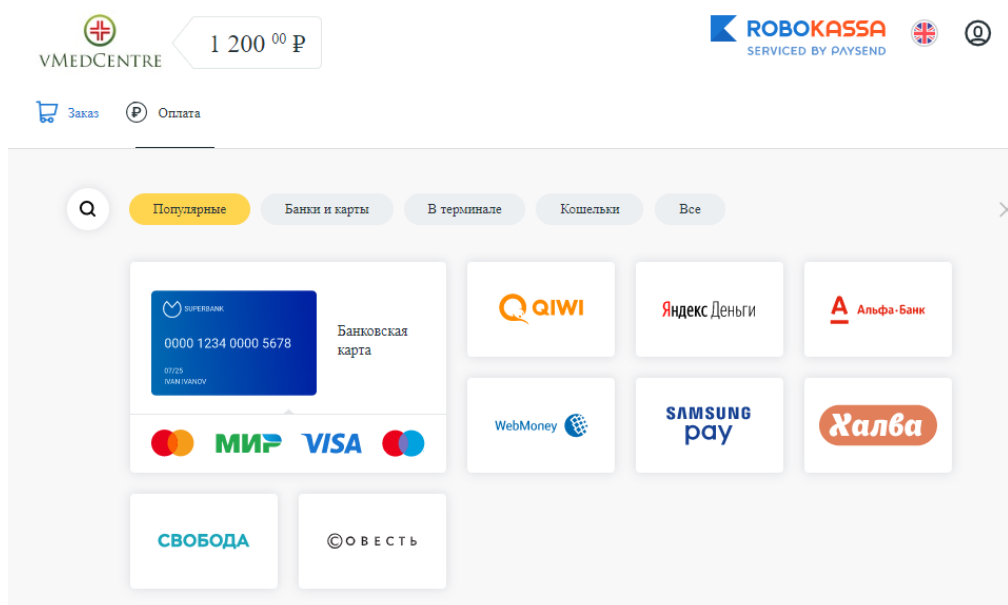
VMEDCENTRE

1 200 $^{00}$ ₽

ROBOKASSA
SERVICED BY PAYSEND

Заказ Оплата

Популярные Банки и карты В терминале Кошельки Все

SUPERBANK
0000 1234 0000 5678
07/25
IVAN IVANOV

Банковская карта

МИР VISA

QIWI

Яндекс Деньги

А Альфа-Банк

WebMoney

SAMSUNG pay

Халва

СВОБОДА

©ОВЕСТЬ